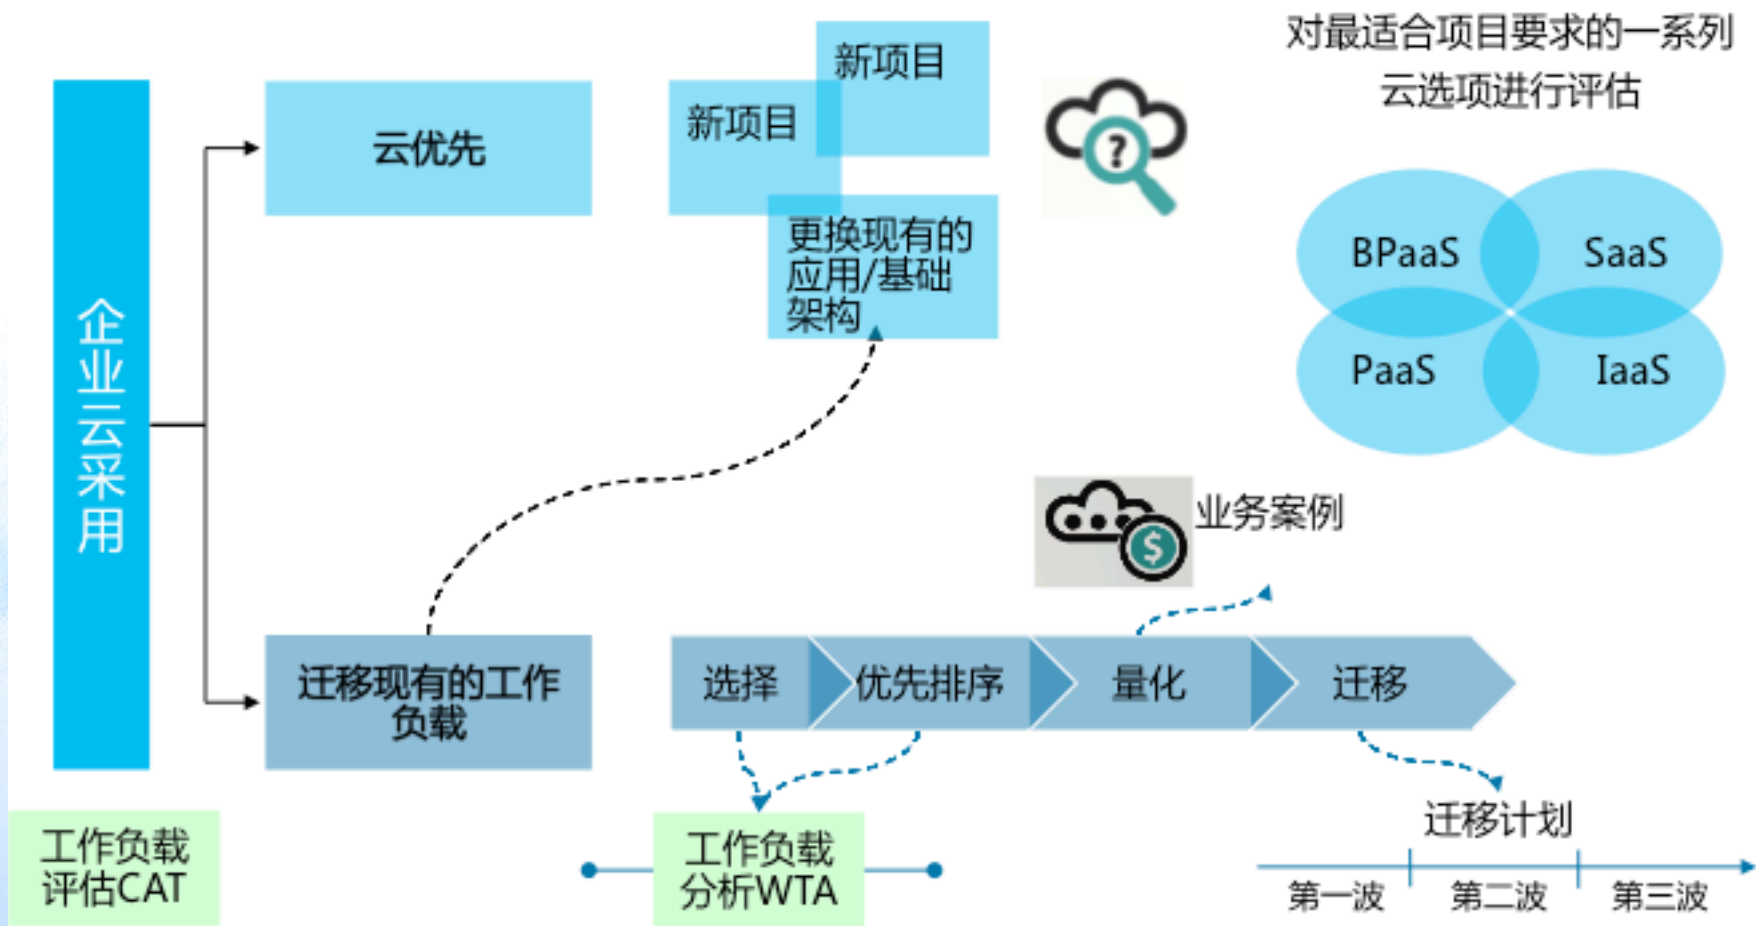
对最适合项目要求的一系列云选项进行评估

企业云采用

云优先

新项目

新项目

更换现有的应用/基础架构

BPaaS

SaaS

PaaS

IaaS

业务案例

迁移现有的工作负载

选择

优先排序

量化

迁移

迁移计划

工作负载评估CAT

工作负载分析WTA

第一波

第二波

第三波